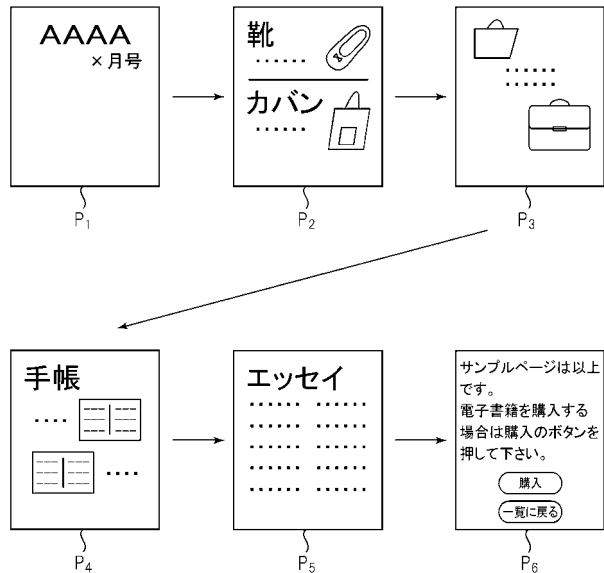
AAAA
×月号

$P_1$

靴
……
カバン
……

$P_2$

……

$P_3$

手帳
….
….

$P_4$

エッセイ
…… ……
…… ……
…… ……
…… ……
…… ……

$P_5$

サンプルページは以上です。
電子書籍を購入する場合は購入のボタンを押して下さい。

購入
一覧に戻る

$P_6$